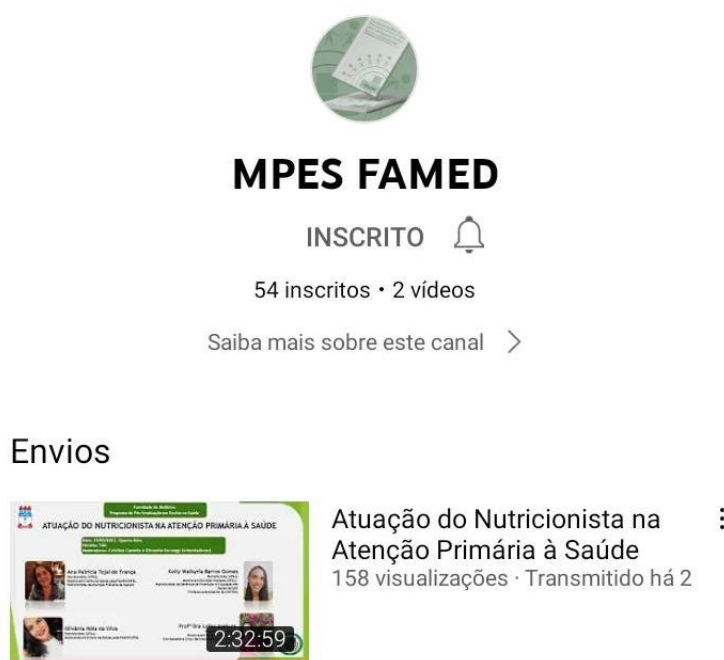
MPES FAMED

INSCRITO

54 inscritos • 2 vídeos

Saiba mais sobre este canal

Envios

ATUAÇÃO DO NUTRICIONISTA NA ATENÇÃO PRIMÁRIA À SAÚDE

Ana Patrícia Tojal de França

Kelly Walkyria Barros Gomes

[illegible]

2:32:59

Atuação do Nutricionista na Atenção Primária à Saúde

158 visualizações · Transmitido há 2